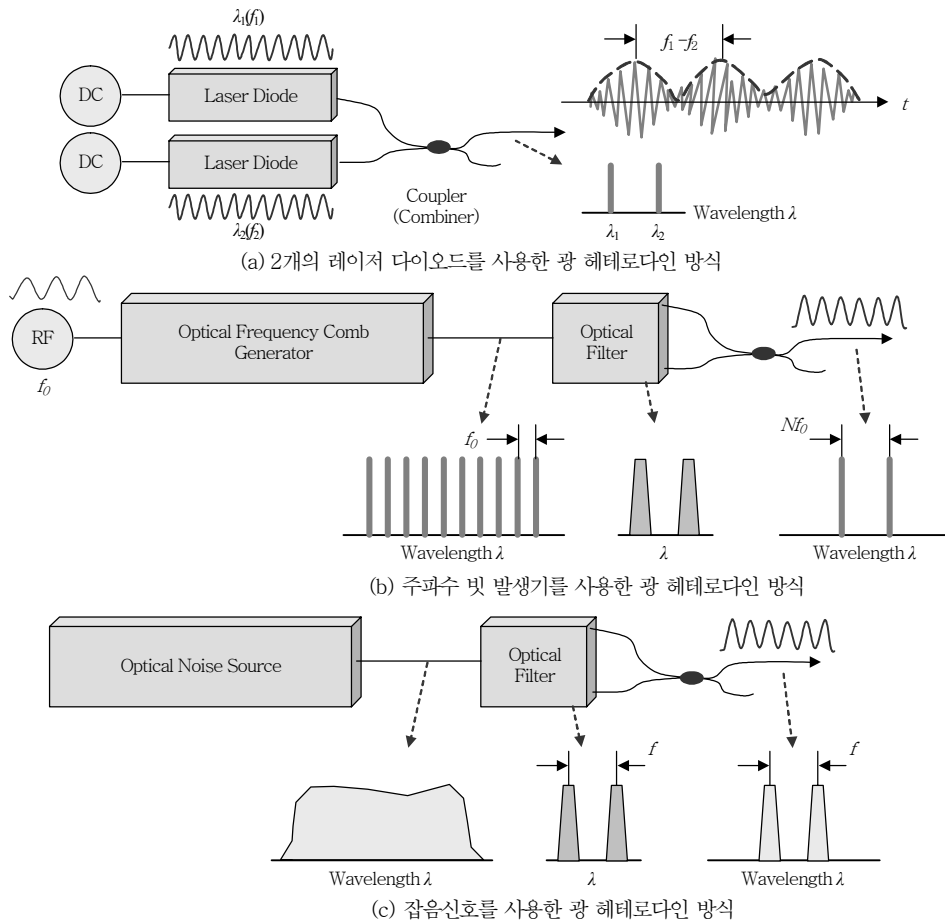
$\lambda_1(f_1)$

DC

Laser Diode

DC

Laser Diode

$\lambda_2(f_2)$

Coupler (Combiner)

$f_1 - f_2$

$t$

$\lambda_1$ $\lambda_2$ Wavelength $\lambda$

(a) 2개의 레이저 다이오드를 사용한 광 헤테로다인 방식

RF

$f_0$

Optical Frequency Comb Generator

Optical Filter

$f_0$

Wavelength $\lambda$

$\lambda$

$Nf_0$

Wavelength $\lambda$

(b) 주파수 빗 발생기를 사용한 광 헤테로다인 방식

Optical Noise Source

Optical Filter

Wavelength $\lambda$

$f$

$\lambda$

$f$

Wavelength $\lambda$

(c) 잡음신호를 사용한 광 헤테로다인 방식